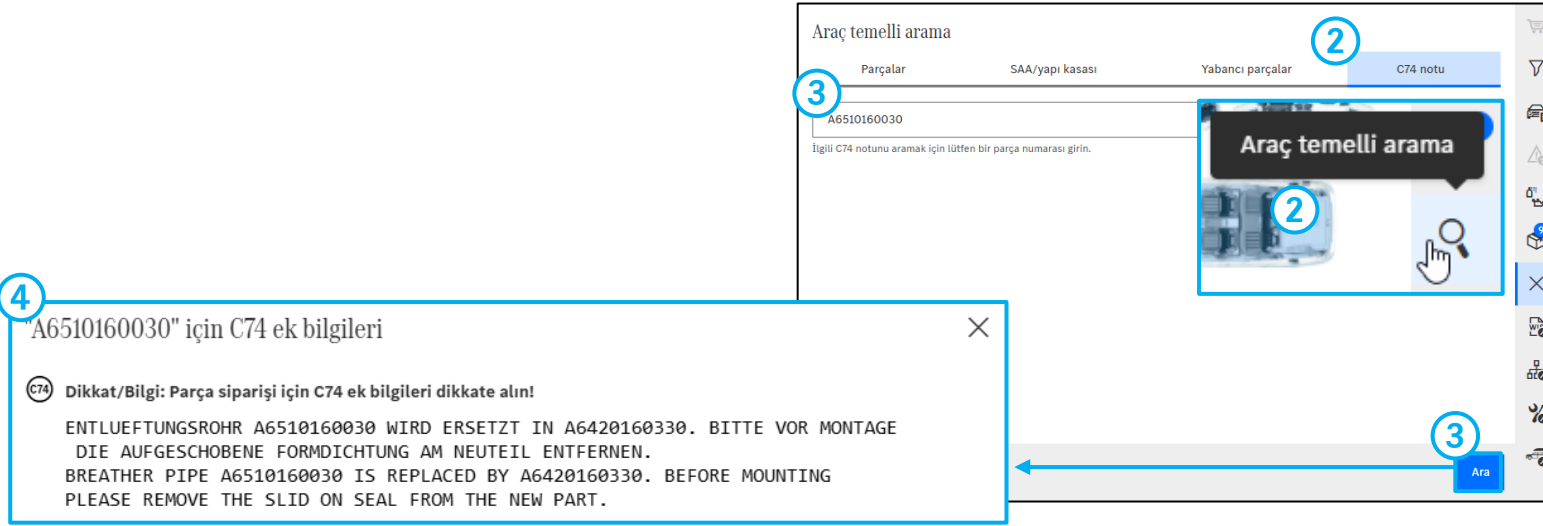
Araç temelli arama

2

Parçalar | SAA/yapı kasası | Yabancı parçalar | C74 notu

3

A6510160030

İlgili C74 notunu aramak için lütfen bir parça numarası girin.

Araç temelli arama

2

4

"A6510160030" için C74 ek bilgileri

C74 Dikkat/Bilgi: Parça siparişi için C74 ek bilgileri dikkate alın!

ENTLUEFTUNGSROHR A6510160030 WIRD ERSETZT IN A6420160330. BITTE VOR MONTAGE DIE AUFGESCHOBENE FORMDICHTUNG AM NEUTEIL ENTFERNEN.
BREATHER PIPE A6510160030 IS REPLACED BY A6420160330. BEFORE MOUNTING PLEASE REMOVE THE SLID ON SEAL FROM THE NEW PART.

3

Ara